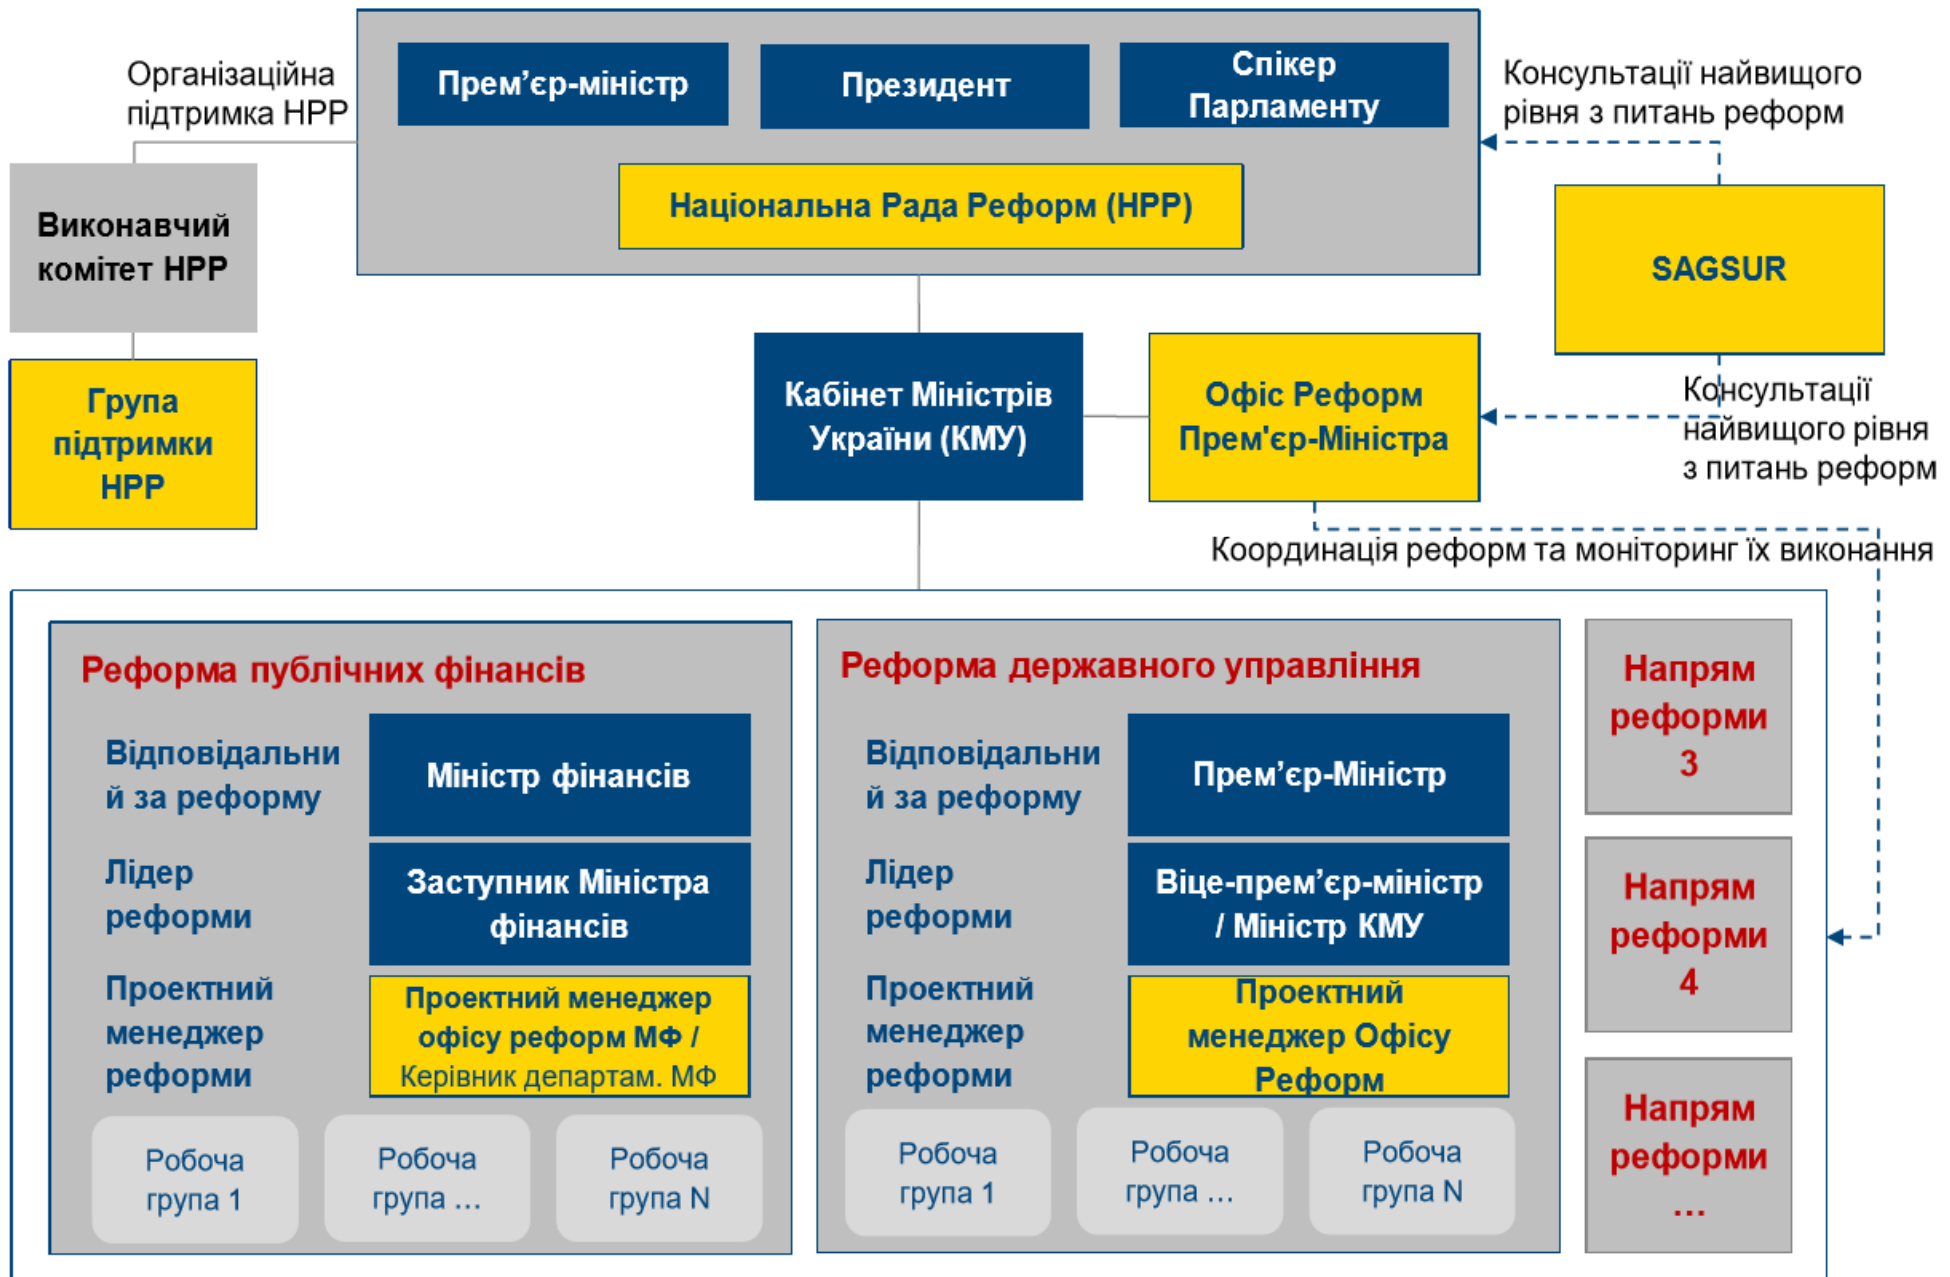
Організаційна підтримка НРР

Прем'єр-міністр

Президент

Спікер Парламенту

Національна Рада Реформ (НРР)

Консультації найвищого рівня з питань реформ

Виконавчий комітет НРР

Група підтримки НРР

SAGSUR

Кабінет Міністрів України (КМУ)

Офіс Реформ Прем'єр-Міністра

Консультації найвищого рівня з питань реформ

Координація реформ та моніторинг їх виконання

Реформа публічних фінансів

Відповідальний за реформу

Міністр фінансів

Лідер реформи

Заступник Міністра фінансів

Проектний менеджер реформи

Проектний менеджер офісу реформ МФ / Керівник департам. МФ

Робоча група 1

Робоча група ...

Робоча група N

Реформа державного управління

Відповідальний за реформу

Прем'єр-Міністр

Лідер реформи

Віце-прем'єр-міністр / Міністр КМУ

Проектний менеджер реформи

Проектний менеджер Офісу Реформ

Робоча група 1

Робоча група ...

Робоча група N

Напрям реформи 3

Напрям реформи 4

Напрям реформи ...